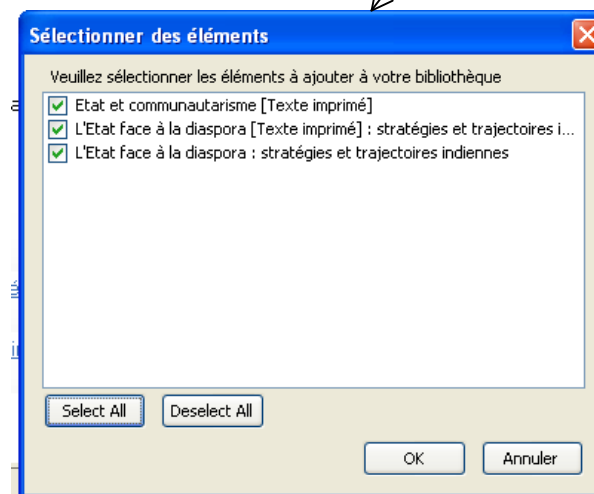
Sélectionner des éléments

Veuillez sélectionner les éléments à ajouter à votre bibliothèque

Etat et communautarisme [Texte imprimé]

L'Etat face à la diaspora [Texte imprimé] : stratégies et trajectoires i...

L'Etat face à la diaspora : stratégies et trajectoires indiennes

Select All

Deselect All

OK

Annuler